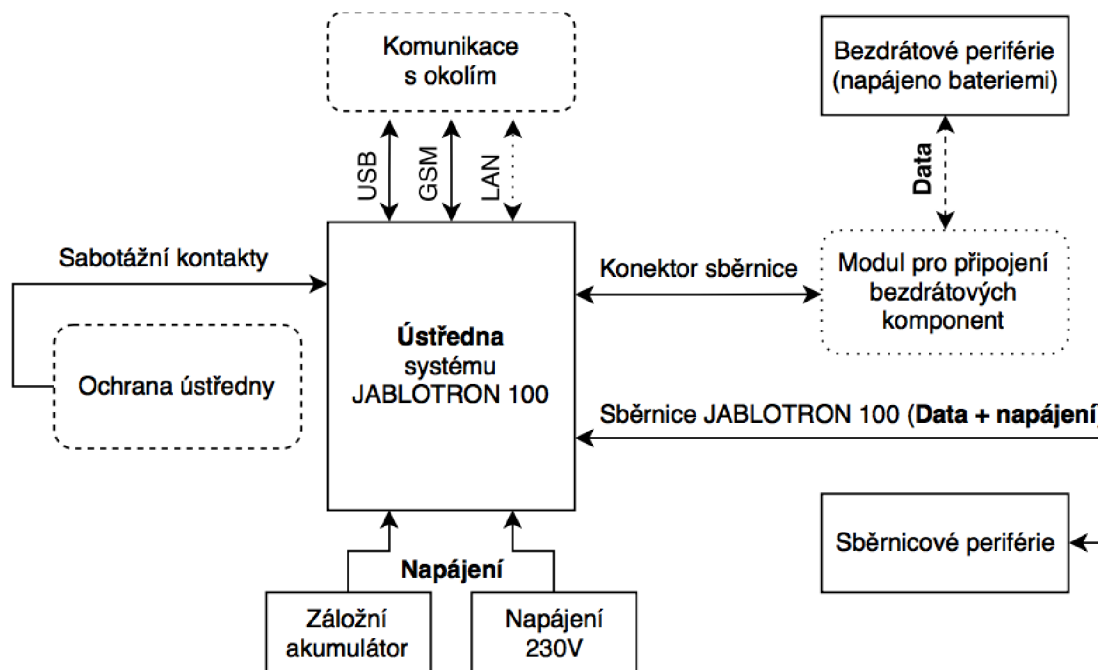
Komunikace s okolím

Bezdrátové periférie (napájeno bateriemi)

USB

GSM

LAN

Data

Sabotážní kontakty

Konektor sběrnice

Modul pro připojení bezdrátových komponent

Ochrana ústředny

**Ústředna** systému JABLOTRON 100

Sběrnice JABLOTRON 100 (**Data + napájení**)

Sběrnicové periférie

**Napájení**

Záložní akumulátor

Napájení 230V